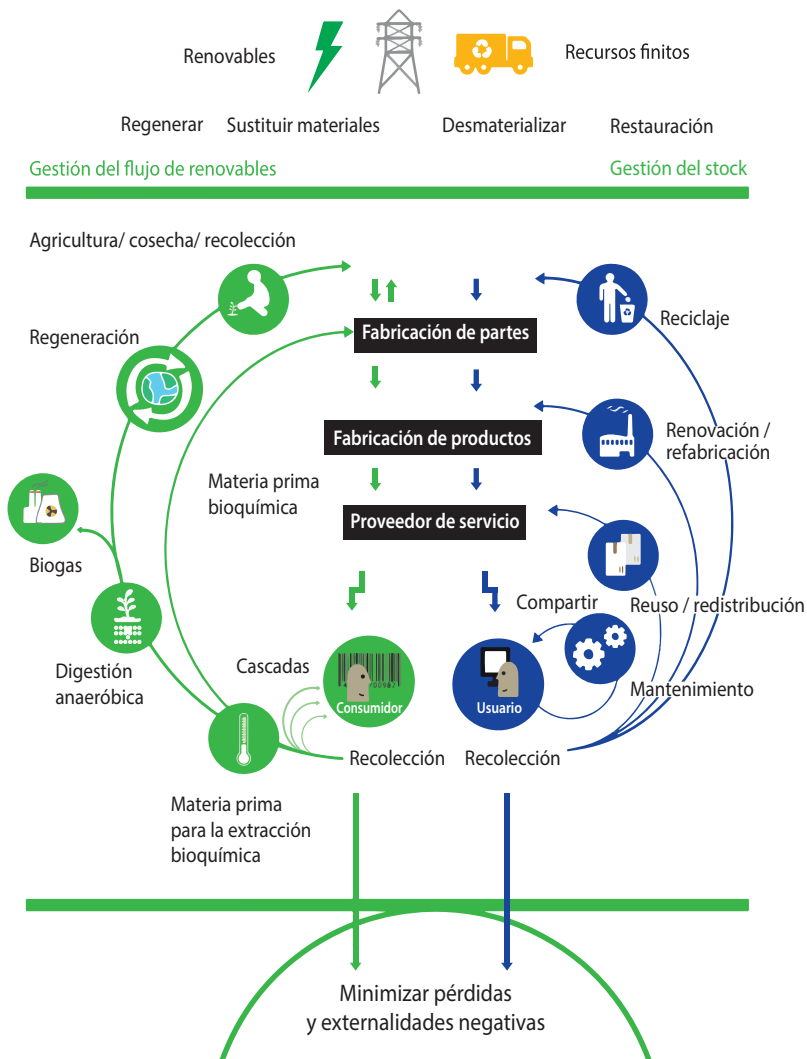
Renovables

Recursos finitos

Regenerar

Sustituir materiales

Desmaterializar

Restauración

Gestión del flujo de renovables

Gestión del stock

Agricultura/ cosecha/ recolección

Regeneración

Biogas

Digestión anaeróbica

Fabricación de partes

Fabricación de productos

Materia prima bioquímica

Proveedor de servicio

Reciclaje

Renovación / refabricación

Compartir

Reuso / redistribución

Mantenimiento

Cascadas

Consumidor

Usuario

Recolección

Recolección

Materia prima para la extracción bioquímica

Minimizar pérdidas y externalidades negativas